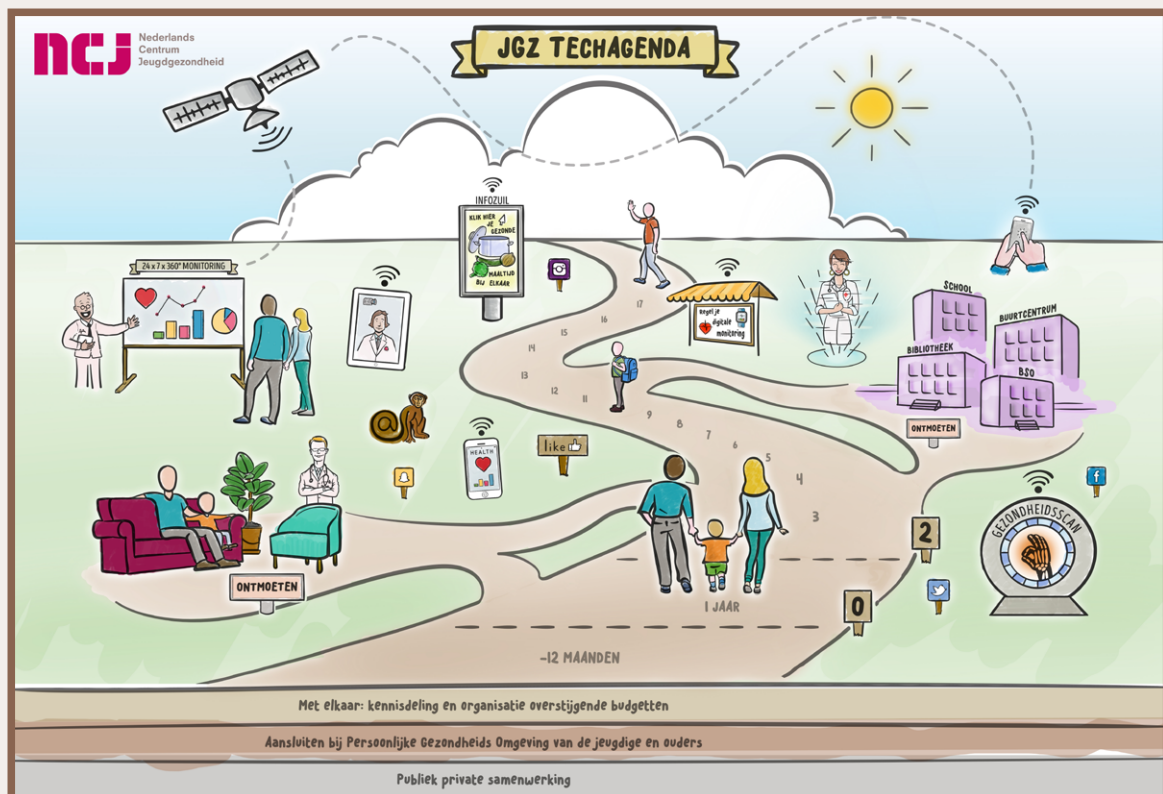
ncj Nederlands Centrum Jeugdgezondheid

JGZ TECHAGENDA

24 x 7 x 360° MONITORING

INFOZUIL

KLIK HIER VOOR GEZONDE MAALTIJD BIJ ELKAAR

Regeltje digitale monitoring

SCHOOL

BUURTCENTRUM

BIBLIOTHEEK

BSO

ONTMOETEN

HEALTH

like

17
16
15
14
13
12
11
9
8
7
6
5
4
3

2

0

1 JAAR

-12 MAANDEN

ONTMOETEN

GEZONDHEIDSSCAN

Met elkaar: kennisdeling en organisatie overstijgende budgetten

Aansluiten bij Persoonlijke Gezondheids Omgeving van de jeugdige en ouders

Publiek private samenwerking